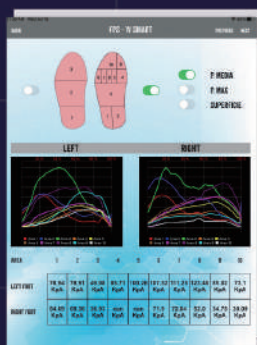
FPS - W CHART

P. MEDIA

P. MAX

SUPERFICIE

LEFT

RIGHT

| AREA | 1 | 2 | 3 | 4 | 5 | 6 | 7 | 8 | 9 | 10 |
|---|---|---|---|---|---|---|---|---|---|---|
| LEFT FOOT | 78.94 KpA | 79.93 KpA | 69.08 KpA | 65.71 KpA | 103.08 KpA | 117.82 KpA | 111.33 KpA | 101.48 KpA | 69.82 KpA | 73.1 KpA |
| RIGHT FOOT | 84.89 KpA | 69.38 KpA | 70.55 KpA | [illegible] KpA | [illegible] KpA | 71.1 KpA | 72.84 KpA | 52.0 KpA | 74.75 KpA | 39.09 KpA |